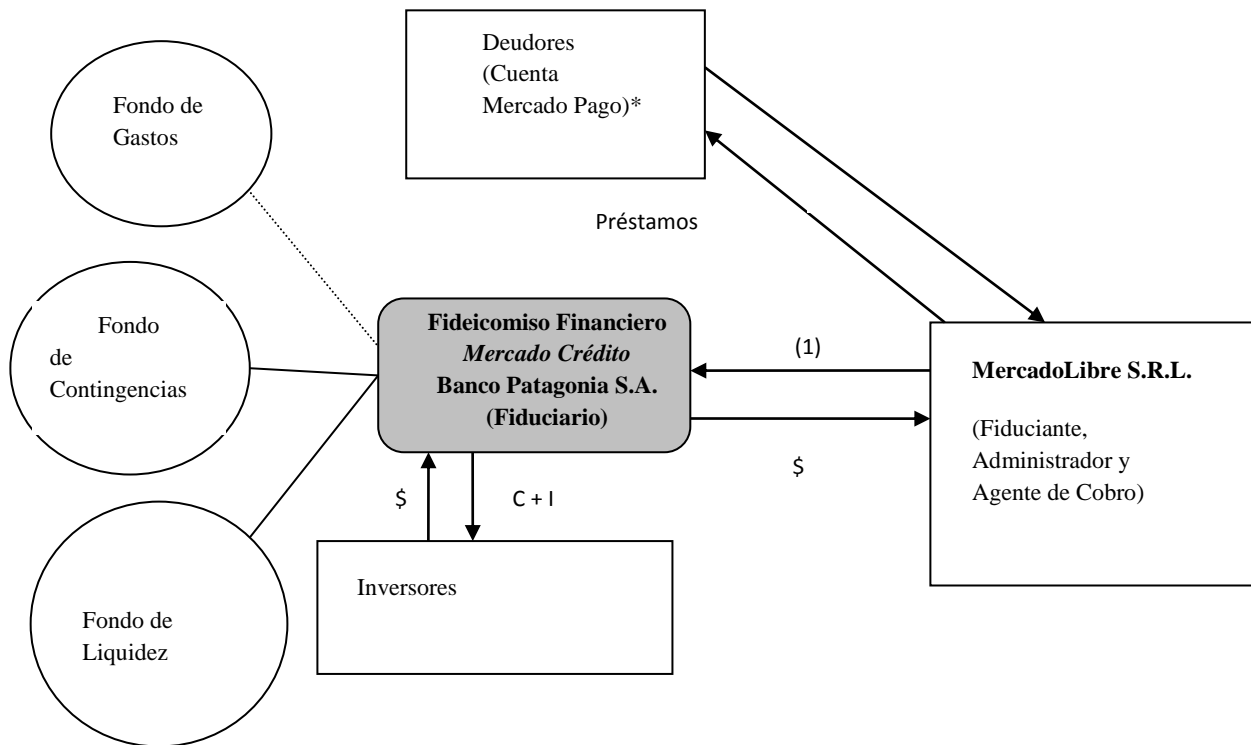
Deudores
(Cuenta
Mercado Pago)*

Fondo de
Gastos

Préstamos

Fondo
de
Contingencias

**Fideicomiso Financiero**
*Mercado Crédito*
**Banco Patagonia S.A.**
**(Fiduciario)**

(1)

**MercadoLibre S.R.L.**

(Fiduciante,
Administrador y
Agente de Cobro)

$

$

C + I

Fondo de
Liquidez

Inversores